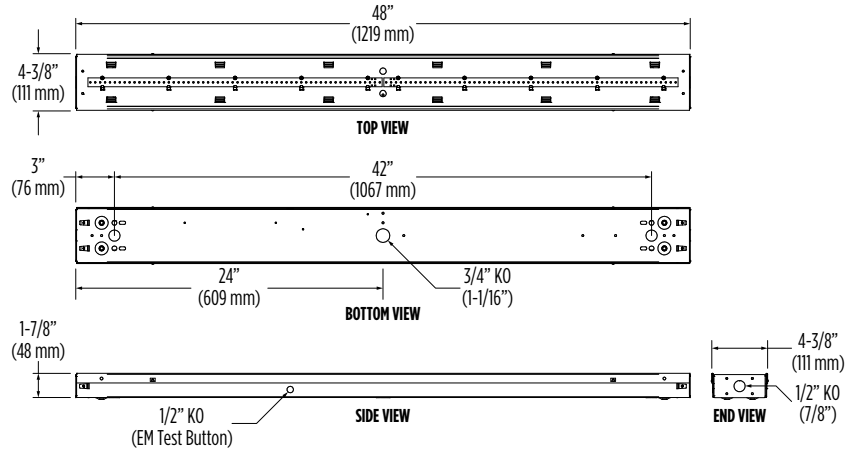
48”
(1219 mm)

4-3/8”
(111 mm)

TOP VIEW

3”
(76 mm)

42”
(1067 mm)

24”
(609 mm)

3/4” KO
(1-1/16”)

BOTTOM VIEW

1-7/8”
(48 mm)

1/2” KO
(EM Test Button)

SIDE VIEW

4-3/8”
(111 mm)

1/2” KO
(7/8”)

END VIEW